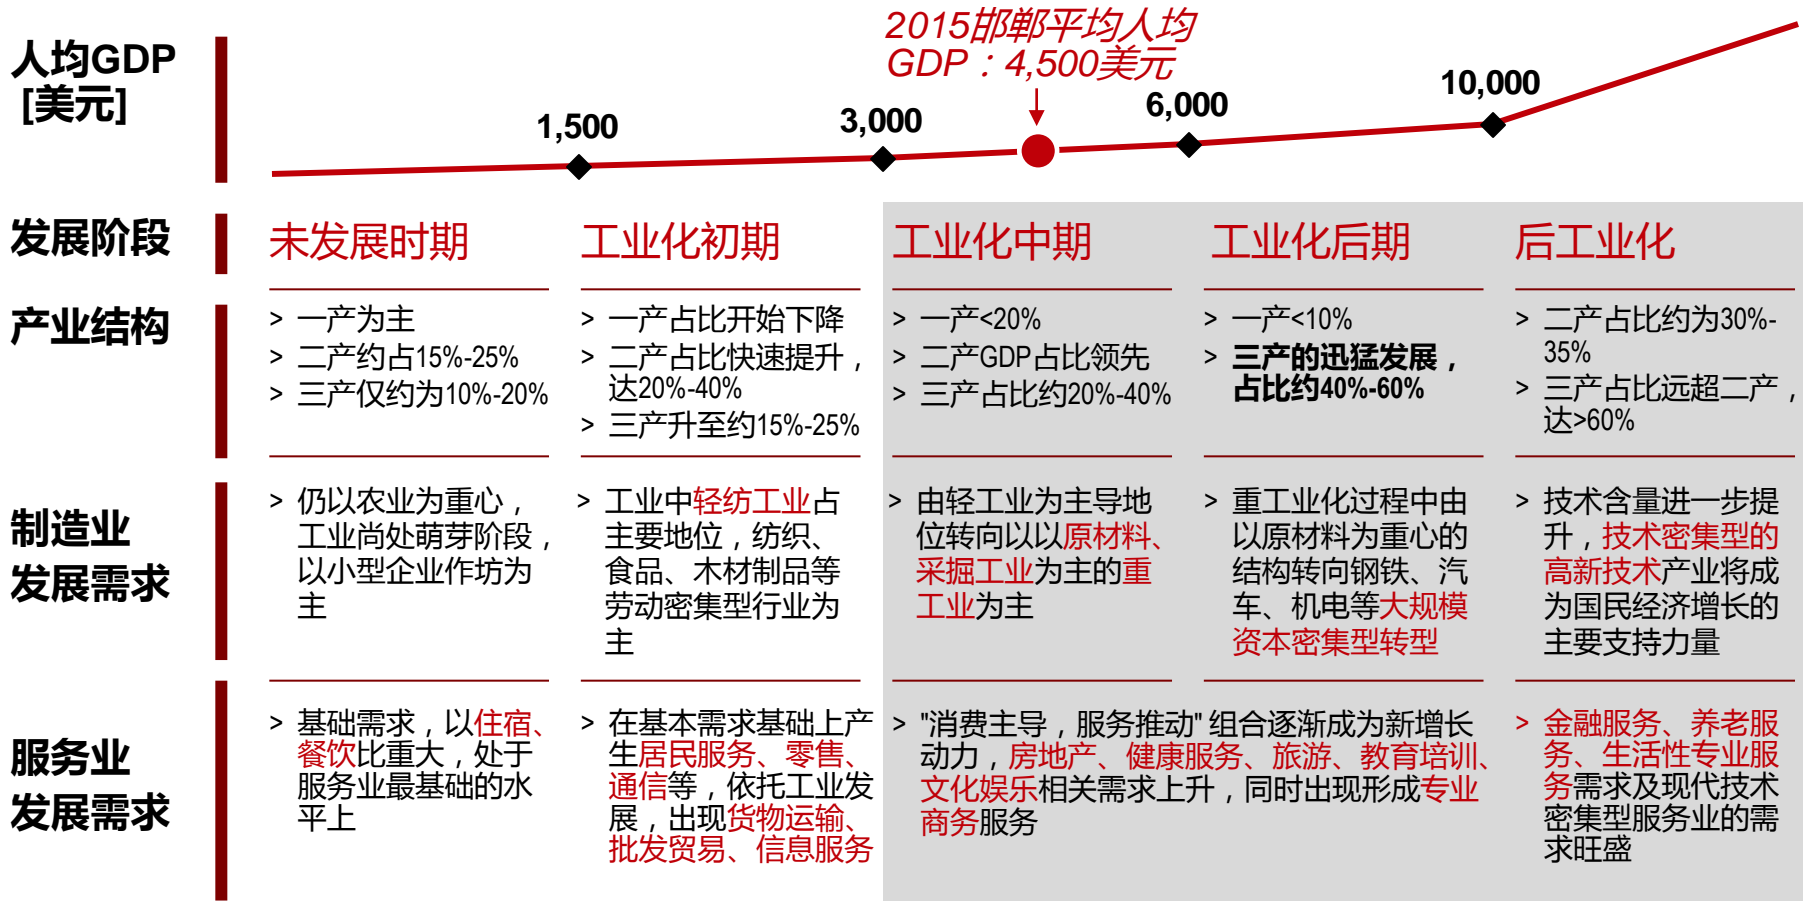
人均GDP [美元]

2015邯郸平均人均GDP：4,500美元

1,500
3,000
6,000
10,000

| 发展阶段 | 未发展时期 | 工业化初期 | 工业化中期 | 工业化后期 | 后工业化 |
|---|---|---|---|---|---|
| 产业结构 | > 一产为主<br>> 二产约占15%-25%<br>> 三产仅约为10%-20% | > 一产占比开始下降<br>> 二产占比快速提升，达20%-40%<br>> 三产升至约15%-25% | > 一产<20%<br>> 二产GDP占比领先<br>> 三产占比约20%-40% | > 一产<10%<br>> 三产的迅猛发展，占比约40%-60% | > 二产占比约为30%-35%<br>> 三产占比远超二产，达>60% |
| 制造业发展需求 | > 仍以农业为重心，工业尚处萌芽阶段，以小型企业作坊为主 | > 工业中轻纺工业占主要地位，纺织、食品、木材制品等劳动密集型行业为主 | > 由轻工业为主导地位转向以以原材料、采掘工业为主的重工业为主 | > 重工业化过程中由以原材料为重心的结构转向钢铁、汽车、机电等大规模资本密集型转型 | > 技术含量进一步提升，技术密集型的高新技术产业将成为国民经济增长的主要支持力量 |
| 服务业发展需求 | > 基础需求，以住宿、餐饮比重大，处于服务业最基础的水平上 | > 在基本需求基础上产生居民服务、零售、通信等，依托工业发展，出现货物运输、批发贸易、信息服务 | > "消费主导，服务推动" 组合逐渐成为新增长动力，房地产、健康服务、旅游、教育培训、文化娱乐相关需求上升，同时出现形成专业商务服务 | | > 金融服务、养老服务、生活性专业服务需求及现代技术密集型服务业的需求旺盛 |